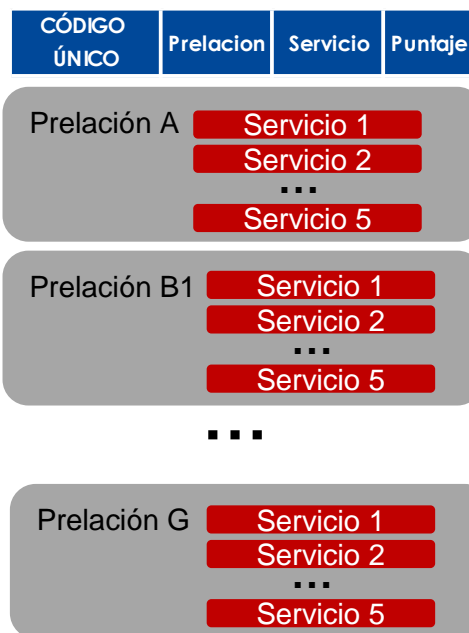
| CÓDIGO ÚNICO | Prelacion | Servicio | Puntaje |
|---|---|---|---|

Prelación A
Servicio 1
Servicio 2
...
Servicio 5

Prelación B1
Servicio 1
Servicio 2
...
Servicio 5

...

Prelación G
Servicio 1
Servicio 2
...
Servicio 5